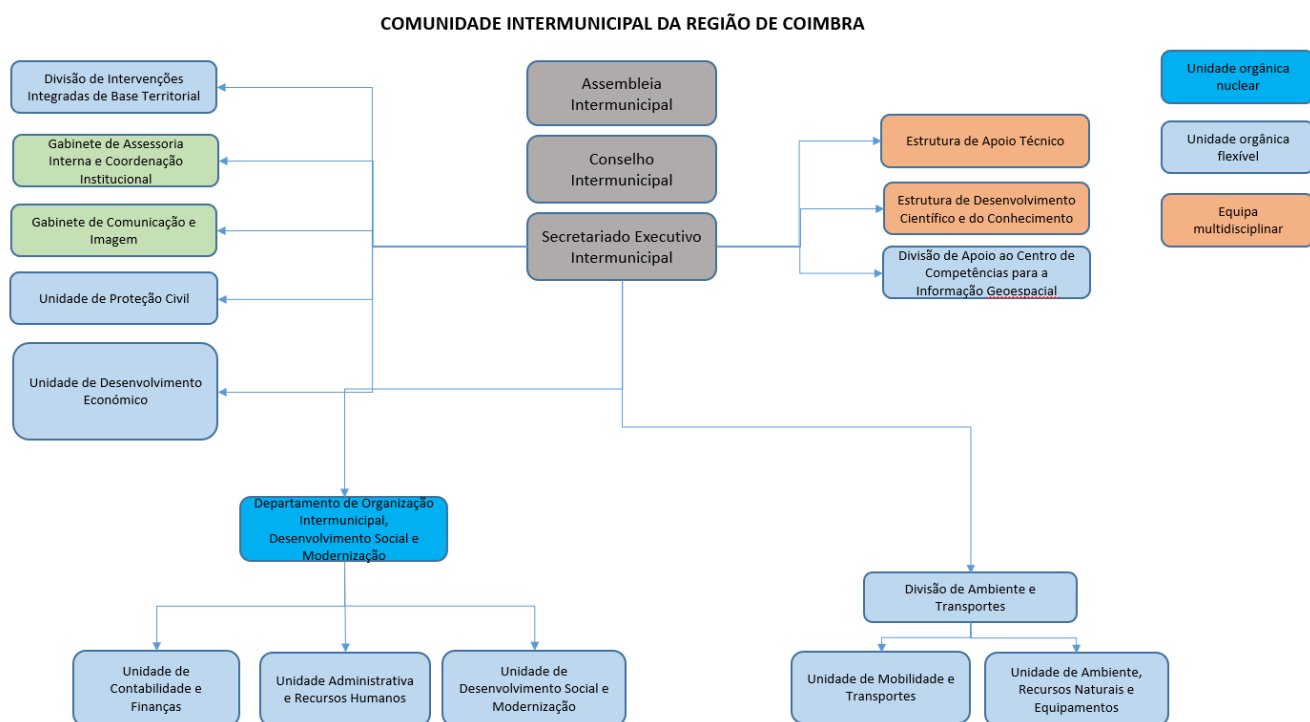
COMUNIDADE INTERMUNICIPAL DA REGIÃO DE COIMBRA

Divisão de Intervenções Integradas de Base Territorial

Gabinete de Assessoria Interna e Coordenação Institucional

Gabinete de Comunicação e Imagem

Unidade de Proteção Civil

Unidade de Desenvolvimento Económico

Assembleia Intermunicipal

Conselho Intermunicipal

Secretariado Executivo Intermunicipal

Estrutura de Apoio Técnico

Estrutura de Desenvolvimento Científico e do Conhecimento

Divisão de Apoio ao Centro de Competências para a Informação Geoespacial

Unidade orgânica nuclear

Unidade orgânica flexível

Equipa multidisciplinar

Departamento de Organização Intermunicipal, Desenvolvimento Social e Modernização

Divisão de Ambiente e Transportes

Unidade de Contabilidade e Finanças

Unidade Administrativa e Recursos Humanos

Unidade de Desenvolvimento Social e Modernização

Unidade de Mobilidade e Transportes

Unidade de Ambiente, Recursos Naturais e Equipamentos